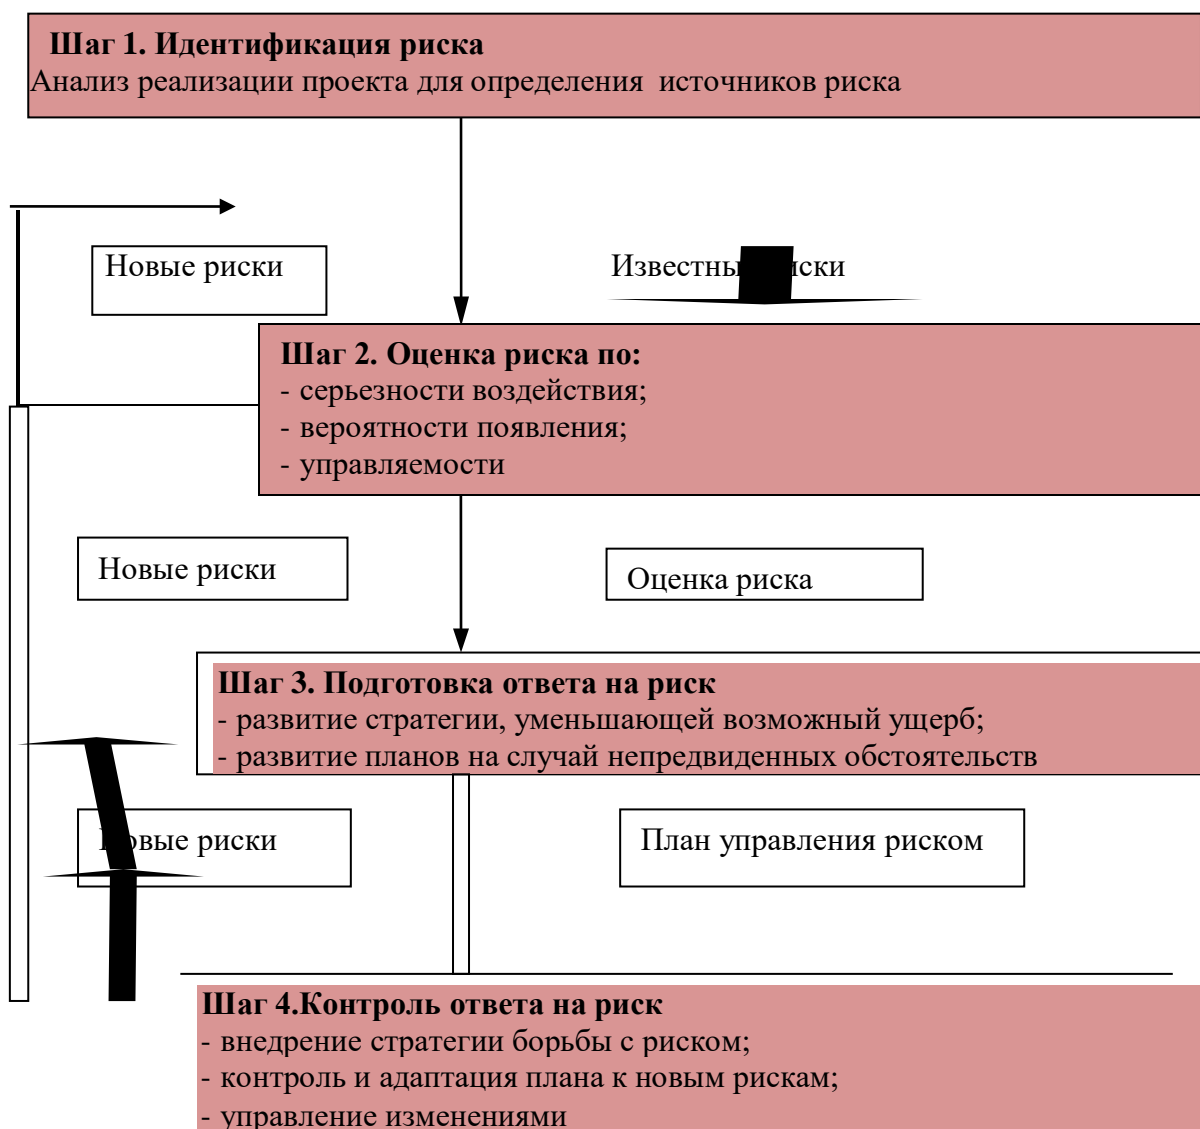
**Шаг 1. Идентификация риска**
Анализ реализации проекта для определения источников риска

Новые риски

Известны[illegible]иски

**Шаг 2. Оценка риска по:**
- серьезности воздействия;
- вероятности появления;
- управляемости

Новые риски

Оценка риска

**Шаг 3. Подготовка ответа на риск**
- развитие стратегии, уменьшающей возможный ущерб;
- развитие планов на случай непредвиденных обстоятельств

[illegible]овые риски

План управления риском

**Шаг 4.Контроль ответа на риск**
- внедрение стратегии борьбы с риском;
- контроль и адаптация плана к новым рискам;
- управление изменениями